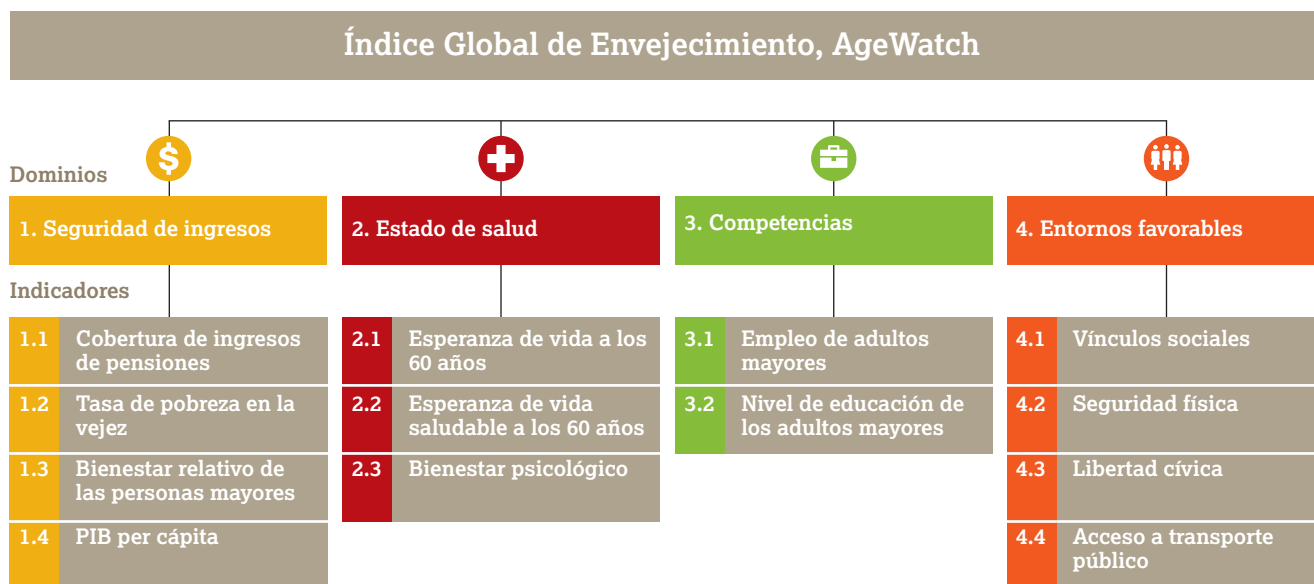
Índice Global de Envejecimiento, AgeWatch

Dominios

1. Seguridad de ingresos

Indicadores

1.1 Cobertura de ingresos de pensiones

1.2 Tasa de pobreza en la vejez

1.3 Bienestar relativo de las personas mayores

1.4 PIB per cápita

2. Estado de salud

2.1 Esperanza de vida a los 60 años

2.2 Esperanza de vida saludable a los 60 años

2.3 Bienestar psicológico

3. Competencias

3.1 Empleo de adultos mayores

3.2 Nivel de educación de los adultos mayores

4. Entornos favorables

4.1 Vínculos sociales

4.2 Seguridad física

4.3 Libertad cívica

4.4 Acceso a transporte público